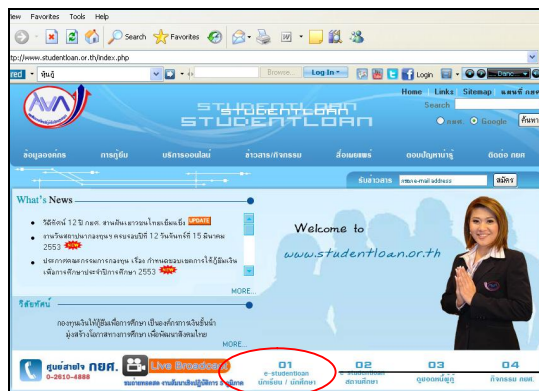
iew Favorites Tools Help

Search Favorites

tp://www.studentloan.or.th/index.php

red ▾ ค้นหา Browse... Log In ▾ Login

Home | Links | Sitemap | แผนผัง กยศ

Search

กยศ. Google ค้นหา

STUDENTLOAN STUDENTLOAN

ข้อมูลองค์กร การกู้ยืม บริการออนไลน์ ข่าวสาร/กิจกรรม สื่อเผยแพร่ ตอบปัญหามารู้ ติดต่อ กยศ

รับข่าวสาร enter e-mail address สมัคร

What's News

• วีดิทัศน์ 12 ปี กยศ. สานฝันเยาวชนไทยเพื่อสังคม UPDATE

• งานวันสถาปนากองทุนฯ ครบรอบปีที่ 12 วันจันทร์ที่ 15 มีนาคม 2553 NEW

• ประกาศคณะกรรมการกองทุน เรื่อง กำหนดสถานศึกษาที่ได้รับเงินกู้ยืมเพื่อการศึกษาประจำปีการศึกษา 2553 NEW

MORE...

วีดิทัศน์

กองทุนเงินให้กู้ยืมเพื่อการศึกษา เป็นองค์การเงินชั้นนำ มุ่งสร้างโอกาสทางการศึกษา เพื่อพัฒนาสังคมไทย

MORE...

Welcome to www.studentloan.or.th

ศูนย์สายใจ กยศ. 0-2610-4888

Live Broadcast

01 e-studentloan นักเรียน / นักศึกษา

02 e-studentloan สถานศึกษา

03 ดูยอดหนี้ผู้กู้

04 กิจกรรม กยศ.